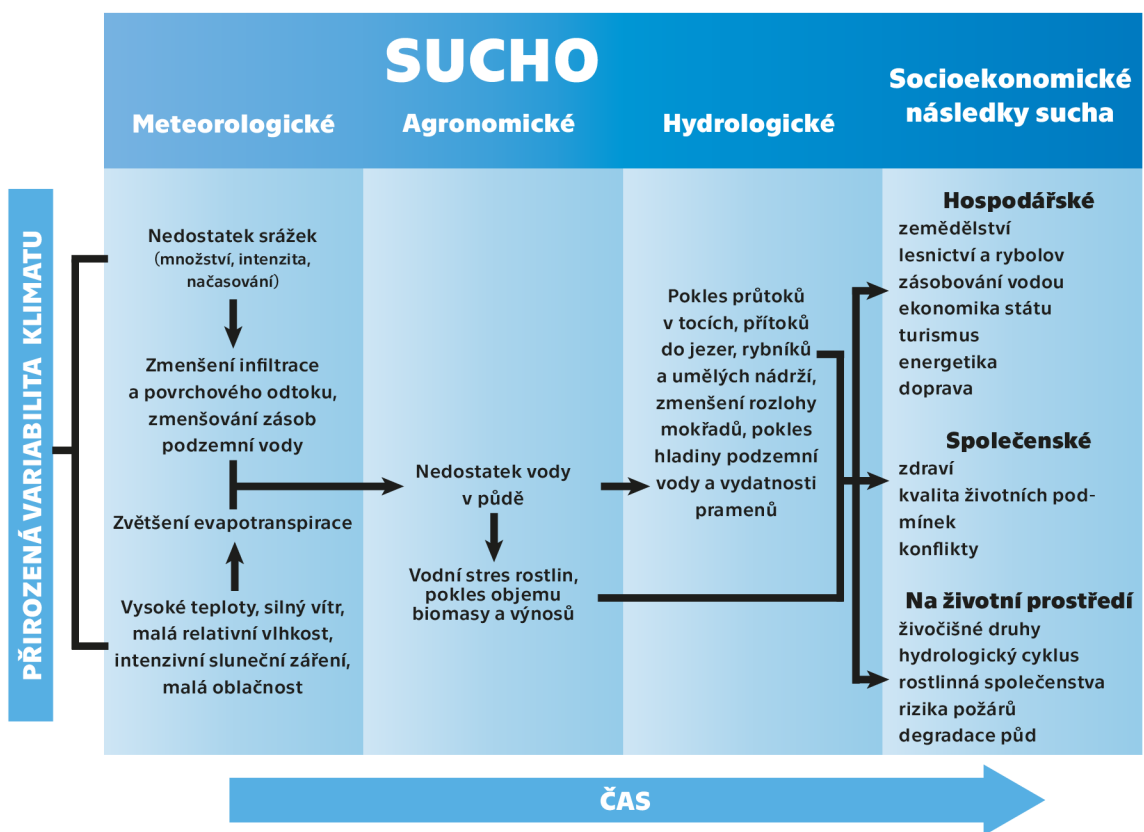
SUCHO

Meteorologické

Agronomické

Hydrologické

Socioekonomické následky sucha

PŘIROZENÁ VARIABILITA KLIMATU

Nedostatek srážek (množství, intenzita, načasování)

Zmenšení infiltrace a povrchového odtoku, zmenšování zásob podzemní vody

Zvětšení evapotranspirace

Vysoké teploty, silný vítr, malá relativní vlhkost, intenzivní sluneční záření, malá oblačnost

Nedostatek vody v půdě

Vodní stres rostlin, pokles objemu biomasy a výnosů

Pokles průtoků v tocích, přítoků do jezer, rybníků a umělých nádrží, zmenšení rozlohy mokřadů, pokles hladiny podzemní vody a vydatnosti pramenů

Hospodářské
zemědělství
lesnictví a rybolov
zásobování vodou
ekonomika státu
turismus
energetika
doprava

Společenské
zdraví
kvalita životních podmínek
konflikty

Na životní prostředí
živočišné druhy
hydrologický cyklus
rostlinná společenstva
rizika požárů
degradace půd

ČAS